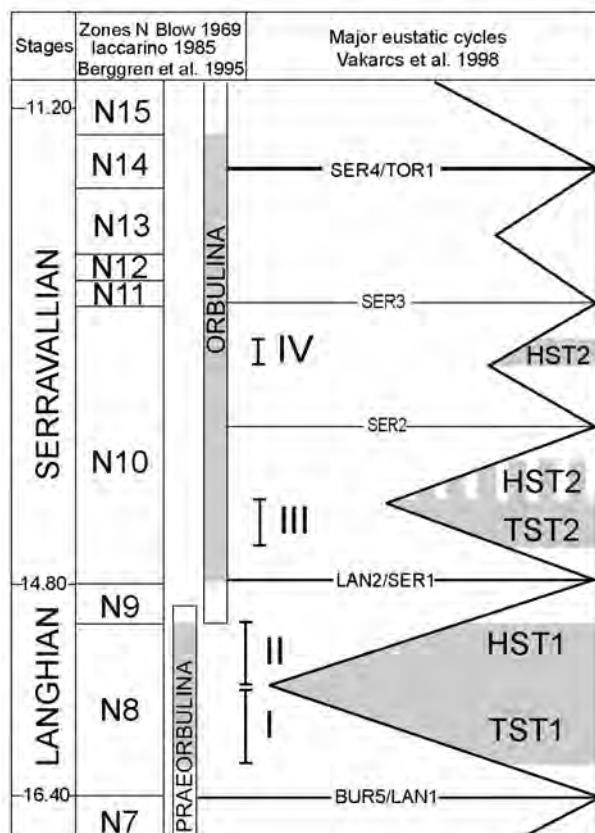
| Stages | Zones N Blow 1969 Iaccarino 1985 Berggren et al. 1995 | | Major eustatic cycles Vakarcs et al. 1998 |
|---|---|---|---|
| -11.20- | N15 | | |
| | N14 | | SER4/TOR1 |
| SERRAVALLIAN | N13 | ORBULINA | |
| | N12 | | |
| | N11 | | SER3 |
| | | IV | HST2 |
| | N10 | | SER2 |
| | | III | HST2 TST2 |
| -14.80- | | | LAN2/SER1 |
| LANGHIAN | N9 | | |
| | N8 | PRAEORBULINA II I | HST1 TST1 |
| -16.40- | | | BUR5/LAN1 |
| | N7 | | |